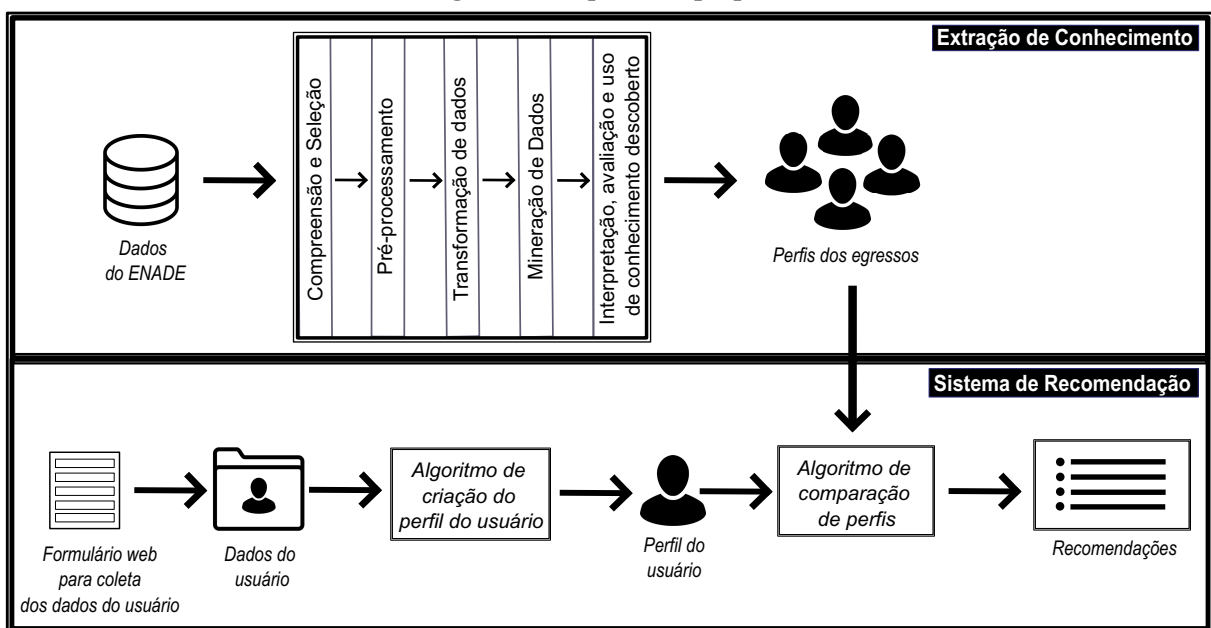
Extração de Conhecimento

Dados do ENADE

Compreensão e Seleção

Pré-processamento

Transformação de dados

Mineração de Dados

Interpretação, avaliação e uso de conhecimento descoberto

Perfis dos egressos

Sistema de Recomendação

Formulário web para coleta dos dados do usuário

Dados do usuário

Algoritmo de criação do perfil do usuário

Perfil do usuário

Algoritmo de comparação de perfis

Recomendações